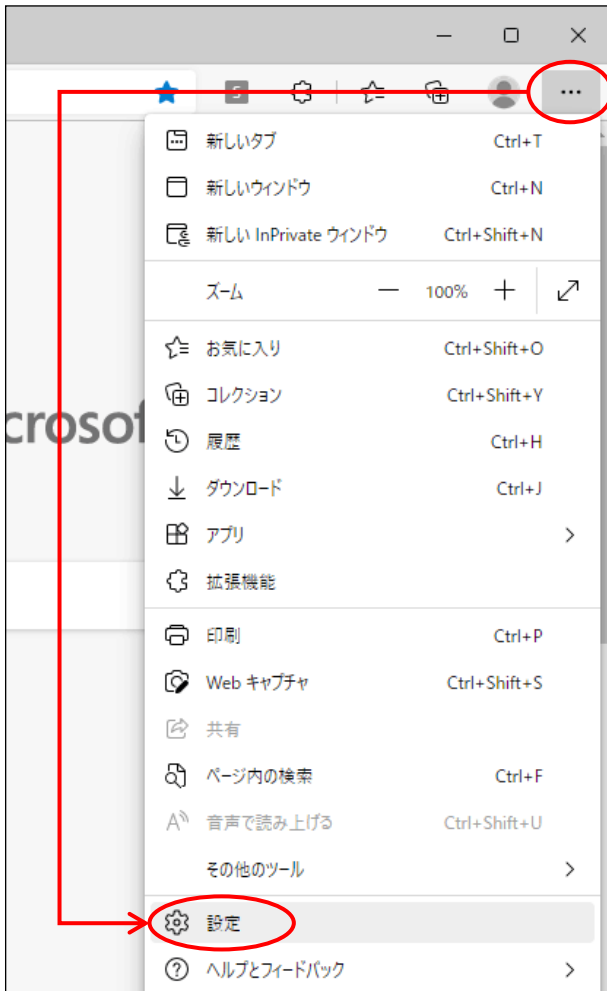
...

新しいタブ Ctrl+T
新しいウィンドウ Ctrl+N
新しい InPrivate ウィンドウ Ctrl+Shift+N

ズーム — 100% +

お気に入り Ctrl+Shift+O
コレクション Ctrl+Shift+Y
履歴 Ctrl+H
ダウンロード Ctrl+J
アプリ
拡張機能

印刷 Ctrl+P
Web キャプチャ Ctrl+Shift+S
共有
ページ内の検索 Ctrl+F
音声で読み上げる Ctrl+Shift+U
その他のツール

設定
ヘルプとフィードバック

crosof